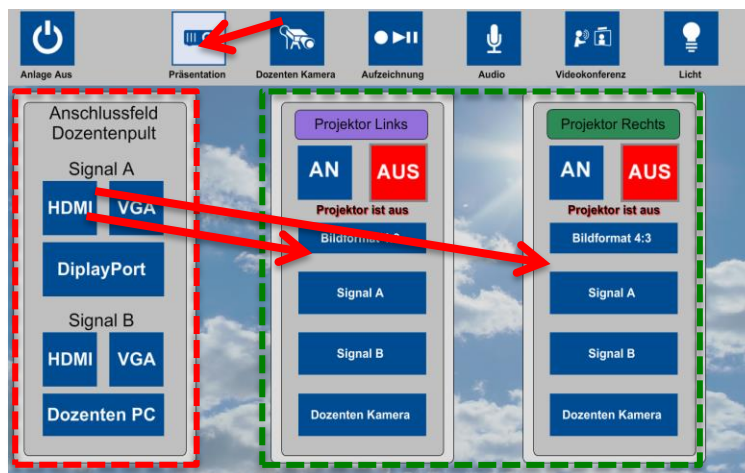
Anlage Aus

Präsentation

Dozenten Kamera

Aufzeichnung

Audio

Videokonferenz

Licht

Anschlussfeld Dozentenpult

Signal A

HDMI

VGA

DiplayPort

Signal B

HDMI

VGA

Dozenten PC

Projektor Links

AN

AUS

Projektor ist aus

Bildformat 4:3

Signal A

Signal B

Dozenten Kamera

Projektor Rechts

AN

AUS

Projektor ist aus

Bildformat 4:3

Signal A

Signal B

Dozenten Kamera